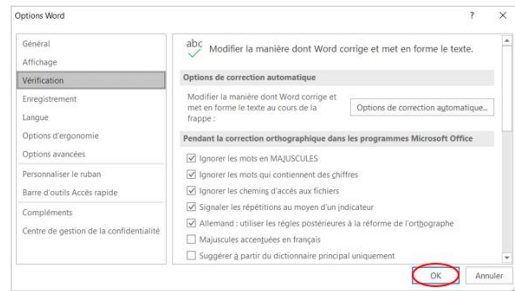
Options Word

?

Général
Affichage
Vérification
Enregistrement
Langue
Options d'ergonomie
Options avancées
Personnaliser le ruban
Barre d'outils Accès rapide
Compléments
Centre de gestion de la confidentialité

abc

Modifier la manière dont Word corrige et met en forme le texte.

Options de correction automatique

Modifier la manière dont Word corrige et met en forme le texte au cours de la frappe :

Options de correction automatique...

Pendant la correction orthographique dans les programmes Microsoft Office

Ignorer les mots en MAJUSCULES
Ignorer les mots qui contiennent des chiffres
Ignorer les chemins d'accès aux fichiers
Signaler les répétitions au moyen d'un indicateur
Allemand : utiliser les règles postérieures à la réforme de l'orthographe
Majuscules accentuées en français
Suggérer à partir du dictionnaire principal uniquement

OK
Annuler